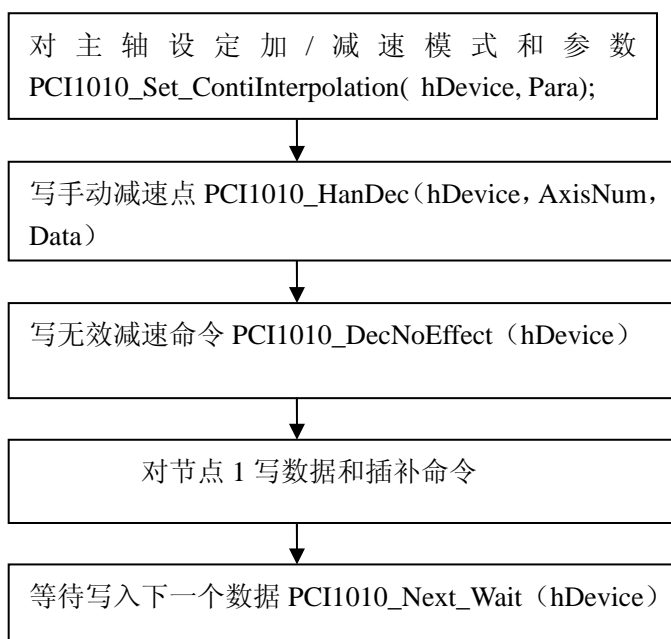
对主轴设定加/减速模式和参数 PCI1010_Set_ContiInterpolation( hDevice, Para);

写手动减速点 PCI1010_HanDec（hDevice，AxisNum，Data）

写无效减速命令 PCI1010_DecNoEffect（hDevice）

对节点 1 写数据和插补命令

等待写入下一个数据 PCI1010_Next_Wait（hDevice）